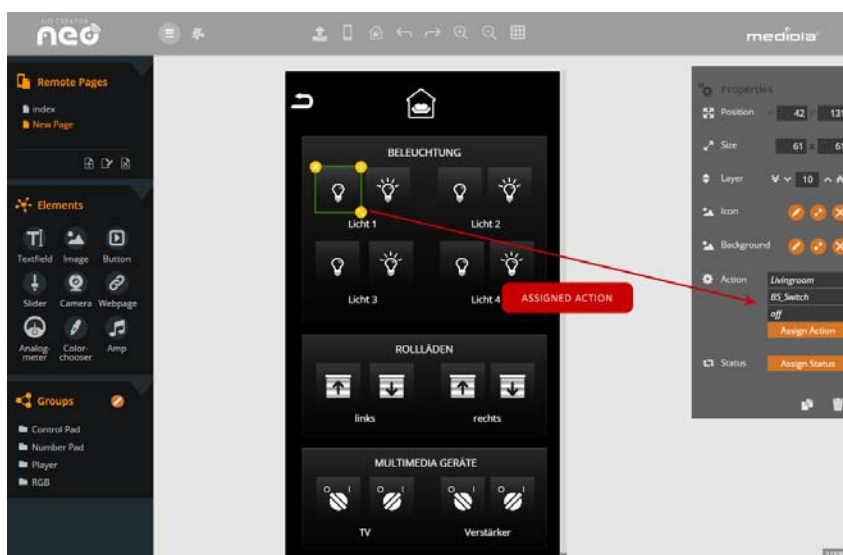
AIO CREATOR neo

mediola

Remote Pages

index
New Page

Elements

Textfield Image Button
Slider Camera Webpage
Analog-meter Color-chooser Amp

Groups

Control Pad
Number Pad
Player
RGB

BELEUCHTUNG

Licht 1
Licht 2
Licht 3
Licht 4

ASSIGNED ACTION

ROLLLÄDEN

links
rechts

MULTIMEDIA GERÄTE

TV
Verstärker

Properties
Position 42 13
Size 61 6
Layer 10
Icon
Background
Action Livingroom
BS_Switch
off
Assign Action
Status Assign Status